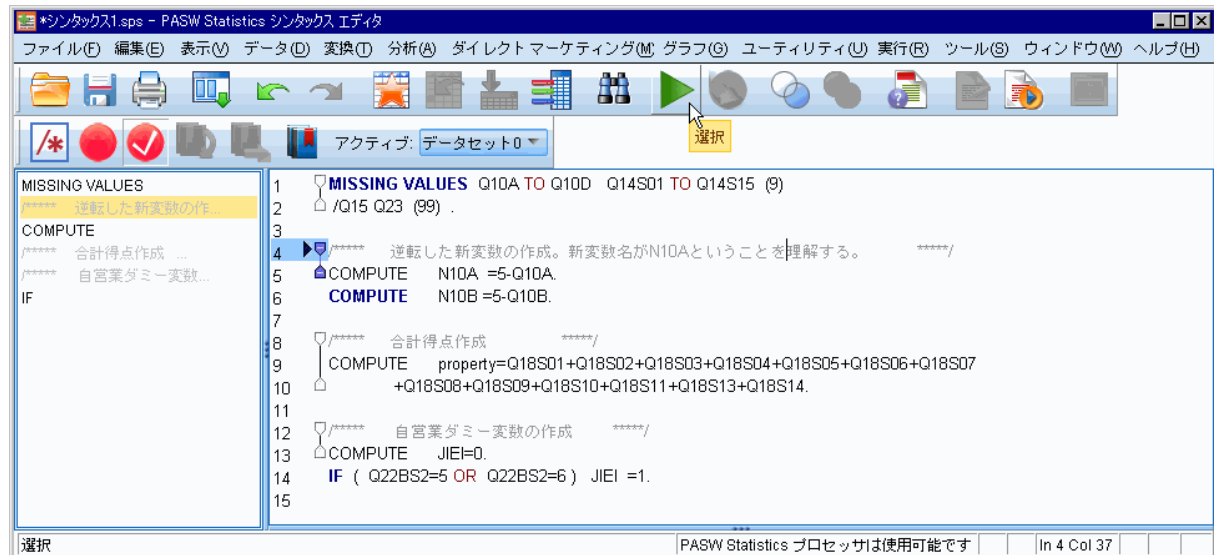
*シンタックス1.sps - PASW Statistics シンタックス エディタ

ファイル(F) 編集(E) 表示(V) データ(D) 変換(T) 分析(A) ダイレクト マーケティング(M) グラフ(G) ユーティリティ(U) 実行(R) ツール(S) ウィンドウ(W) ヘルプ(H)

選択

アクティブ: データセット0

MISSING VALUES
/***** 逆転した新変数の作...
COMPUTE
/***** 合計得点作成 ...
/***** 自営業ダミー変数...
IF

1 MISSING VALUES Q10A TO Q10D Q14S01 TO Q14S15 (9)
2 /Q15 Q23 (99) .
3
4 /***** 逆転した新変数の作成。新変数名がN10Aということを理解する。 *****/
5 COMPUTE N10A =5-Q10A.
6 COMPUTE N10B =5-Q10B.
7
8 /***** 合計得点作成 *****/
9 COMPUTE property=Q18S01+Q18S02+Q18S03+Q18S04+Q18S05+Q18S06+Q18S07
10 +Q18S08+Q18S09+Q18S10+Q18S11+Q18S13+Q18S14.
11
12 /***** 自営業ダミー変数の作成 *****/
13 COMPUTE JIEI=0.
14 IF ( Q22BS2=5 OR Q22BS2=6 ) JIEI =1.
15

選択 PASW Statistics プロセッサは使用可能です In 4 Col 37